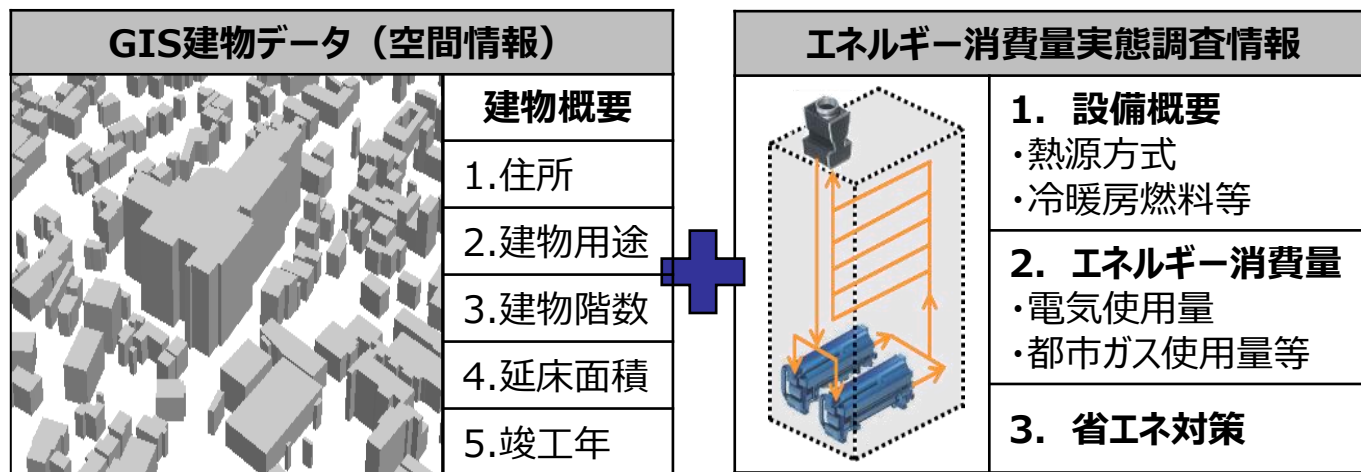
GIS建物データ（空間情報）

建物概要

1.住所

2.建物用途

3.建物階数

4.延床面積

5.竣工年

エネルギー消費量実態調査情報

1. 設備概要
・熱源方式
・冷暖房燃料等

2. エネルギー消費量
・電気使用量
・都市ガス使用量等

3. 省エネ対策